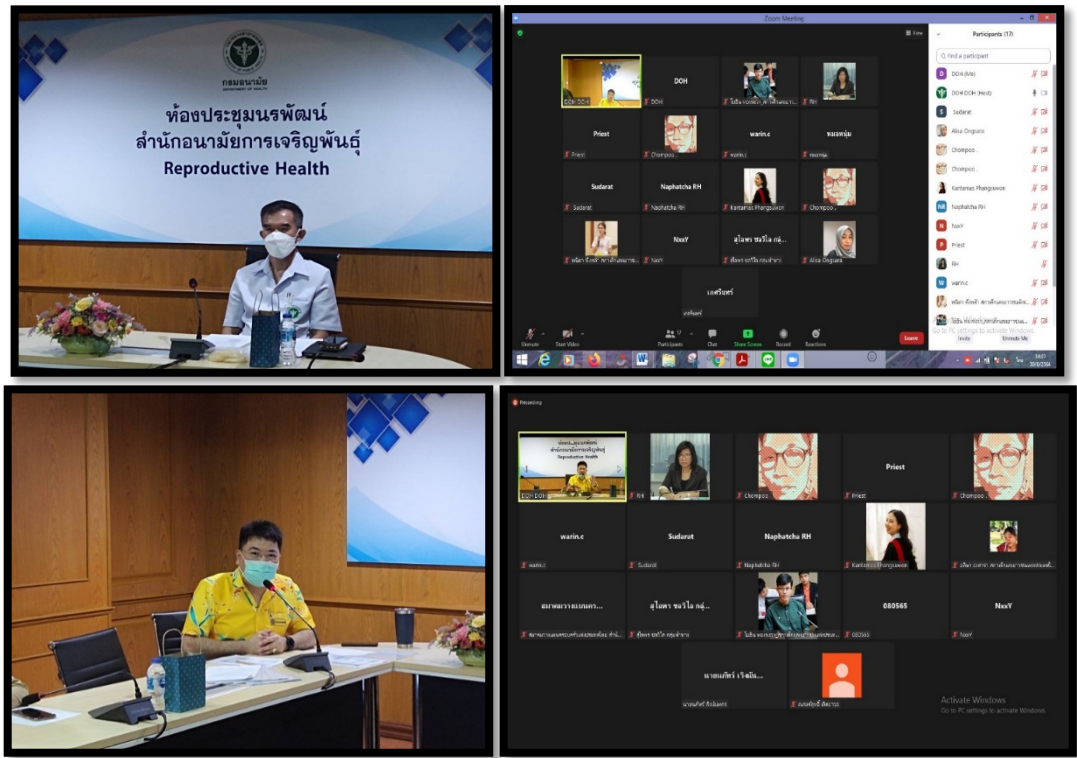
กรมอนามัย
DEPARTMENT OF HEALTH
ห้องประชุมนรพัฒน์
สำนักอนามัยการเจริญพันธุ์
Reproductive Health

Zoom Meeting

Participants (17)

Find a participant

DOH (Me)
DOH DOH (Host)
Sudarat
Alisa Onguara
Chompoo
Chompoo
Kantamas Phangsawan
Naphatcha RH
NxxY
Priest
RH
warin.c

DOH
Priest
warin.c
หมอหนุ่ม
Sudarat
Naphatcha RH
NxxY
สุไลพร ชลวิไล กลุ่...
เกศรินทร์

DOH DOH
Chompoo
Kantamas Phangsawan
Alisa Onguara

Unmute
Start Video
Participants
Chat
Share Screen
Record
Reactions
Leave

Invite
Unmute Me

Go to PC settings to activate Windows.

Recording

ห้องประชุมนรพัฒน์
สำนักอนามัยการเจริญพันธุ์
Reproductive Health

DOH DOH
RH
Chompoo
Priest
Priest
Chompoo
warin.c
Sudarat
Naphatcha RH
Kantamas Phangsawan
สมาคมวางแผนคร...
สุไลพร ชลวิไล กลุ่...
080565
NxxY
นายเกศิทร์ เรือนิน...

Activate Windows
Go to PC settings to activate Windows.